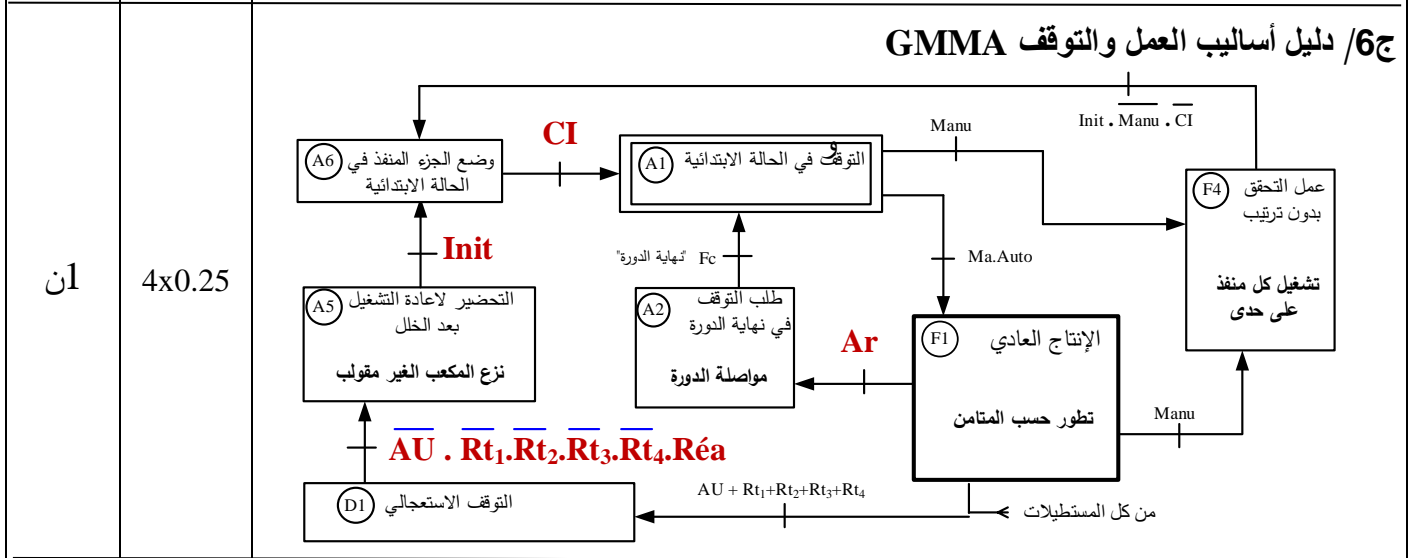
1ن

4x0.25

ج6/ دليل أساليب العمل والتوقف GMMA

$Init . \overline{Manu} . \overline{CI}$

Manu

CI

A6 وضع الجزء المنفذ في الحالة الابتدائية

A1 التوقف في الحالة الابتدائية

F4 عمل التحقق بدون ترتيب

تشغيل كل منفذ على حدى

Init

"نهاية الدورة" Fc

Ma.Auto

A5 التحضير لاعادة التشغيل بعد الخلل

نزع المكعب الغير مقولب

A2 طلب التوقف في نهاية الدورة

مواصلة الدورة

Ar

F1 الإنتاج العادي

تطور حسب المتامن

Manu

$\overline{AU} . \overline{Rt_1}.\overline{Rt_2}.\overline{Rt_3}.\overline{Rt_4}.Réa$

D1 التوقف الاستعجالي

$AU + Rt_1+Rt_2+Rt_3+Rt_4$

من كل المستطيلات